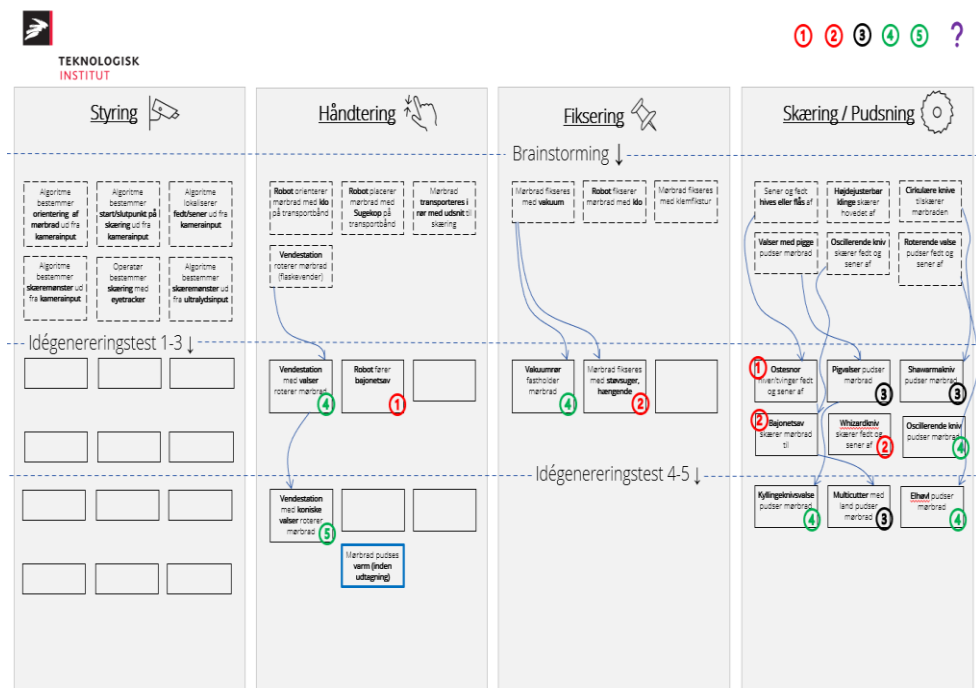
TEKNOLOGISK
INSTITUT

1 2 3 4 5 ?

Styring

Håndtering

Fiksering

Skæring / Pudsning

Brainstorming ↓

Algoritme bestemmer orientering af mørbrad ud fra kamerainput

Algoritme bestemmer start/slutpunkt på skæring ud fra kamerainput

Algoritme lokaliserer fedt/sener ud fra kamerainput

Algoritme bestemmer skæremønster ud fra kamerainput

Operatør bestemmer skæring med eyetracker

Algoritme bestemmer skæremønster ud fra ultralydsinput

Robot orienterer mørbrad med klo på transportbånd

Robot placerer mørbrad med Sugekop på transportbånd

Mørbrad transporteres i rør med udsnit til skæring

Vendestation roterer mørbrad (flaskevender)

Mørbrad fikseres med vakuum

Robot fikserer mørbrad med klo

Mørbrad fikseres med klemfikstur

Sener og fedt hives eller flås af

Højdejusterbar klinge skærer hovedet af

Cirkulære knive tilskærer mørbraden

Valser med pigge pudser mørbrad

Oscillerende kniv skærer fedt og sener af

Roterende valse pudser fedt og sener af

Idégenereringstest 1-3 ↓

Vendestation med valser roterer mørbrad 4

Robot fører bajonetsav 1

Vakuumrør fastholder mørbrad 4

Mørbrad fikseres med støvsuger, hængende 2

1 Ostesnor Anordninger fedt og sener af

Pigvalser pudser mørbrad 3

Shawarmakniv pudser mørbrad 3

2 Bajonetsav skærer mørbrad til

Whizardkniv skærer fedt og sener af 2

Oscillerende kniv pudser mørbrad 4

Idégenereringstest 4-5 ↓

Vendestation med koniske valser roterer mørbrad 5

Mørbrad pudses varm (inden udtagning)

Kyllingeknivsvalse pudser mørbrad 4

Multicutter med land pudser mørbrad 3

Elhøvl pudser mørbrad 4